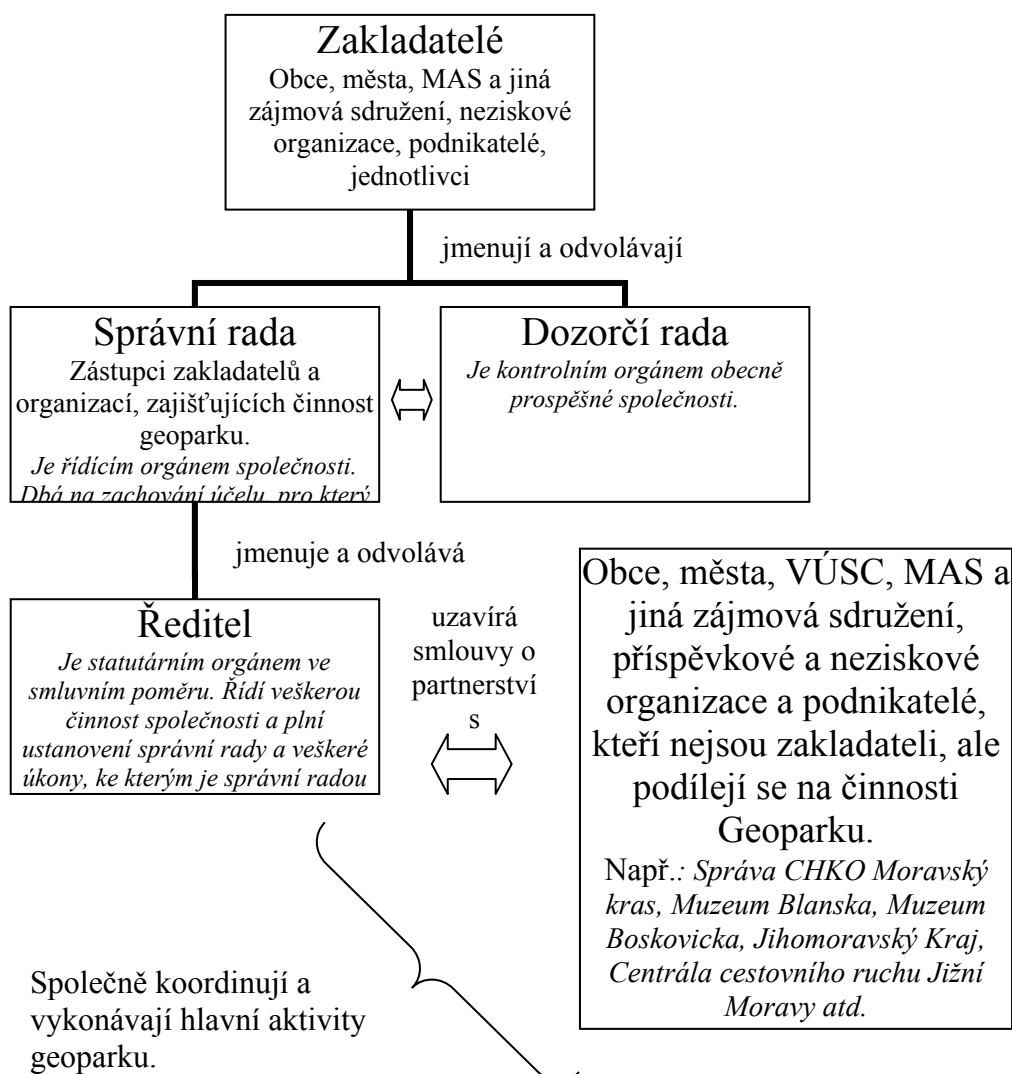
Zakladatelé
Obce, města, MAS a jiná zájmová sdružení, neziskové organizace, podnikatelé, jednotlivci

jmenují a odvolávají

Správní rada
Zástupci zakladatelů a organizací, zajišťujících činnost geoparku.
*Je řídícím orgánem společnosti. Dbá na zachování účelu, pro který* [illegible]

Dozorčí rada
*Je kontrolním orgánem obecně prospěšné společnosti.*

jmenuje a odvolává

Ředitel
*Je statutárním orgánem ve smluvním poměru. Řídí veškerou činnost společnosti a plní ustanovení správní rady a veškeré úkony, ke kterým je správní radou* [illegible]

uzavírá smlouvy o partnerství s

Obce, města, VÚSC, MAS a jiná zájmová sdružení, příspěvkové a neziskové organizace a podnikatelé, kteří nejsou zakladateli, ale podílejí se na činnosti Geoparku.
Např.: *Správa CHKO Moravský kras, Muzeum Blanska, Muzeum Boskovicka, Jihomoravský Kraj, Centrála cestovního ruchu Jižní Moravy atd.*

Společně koordinují a vykonávají hlavní aktivity geoparku.